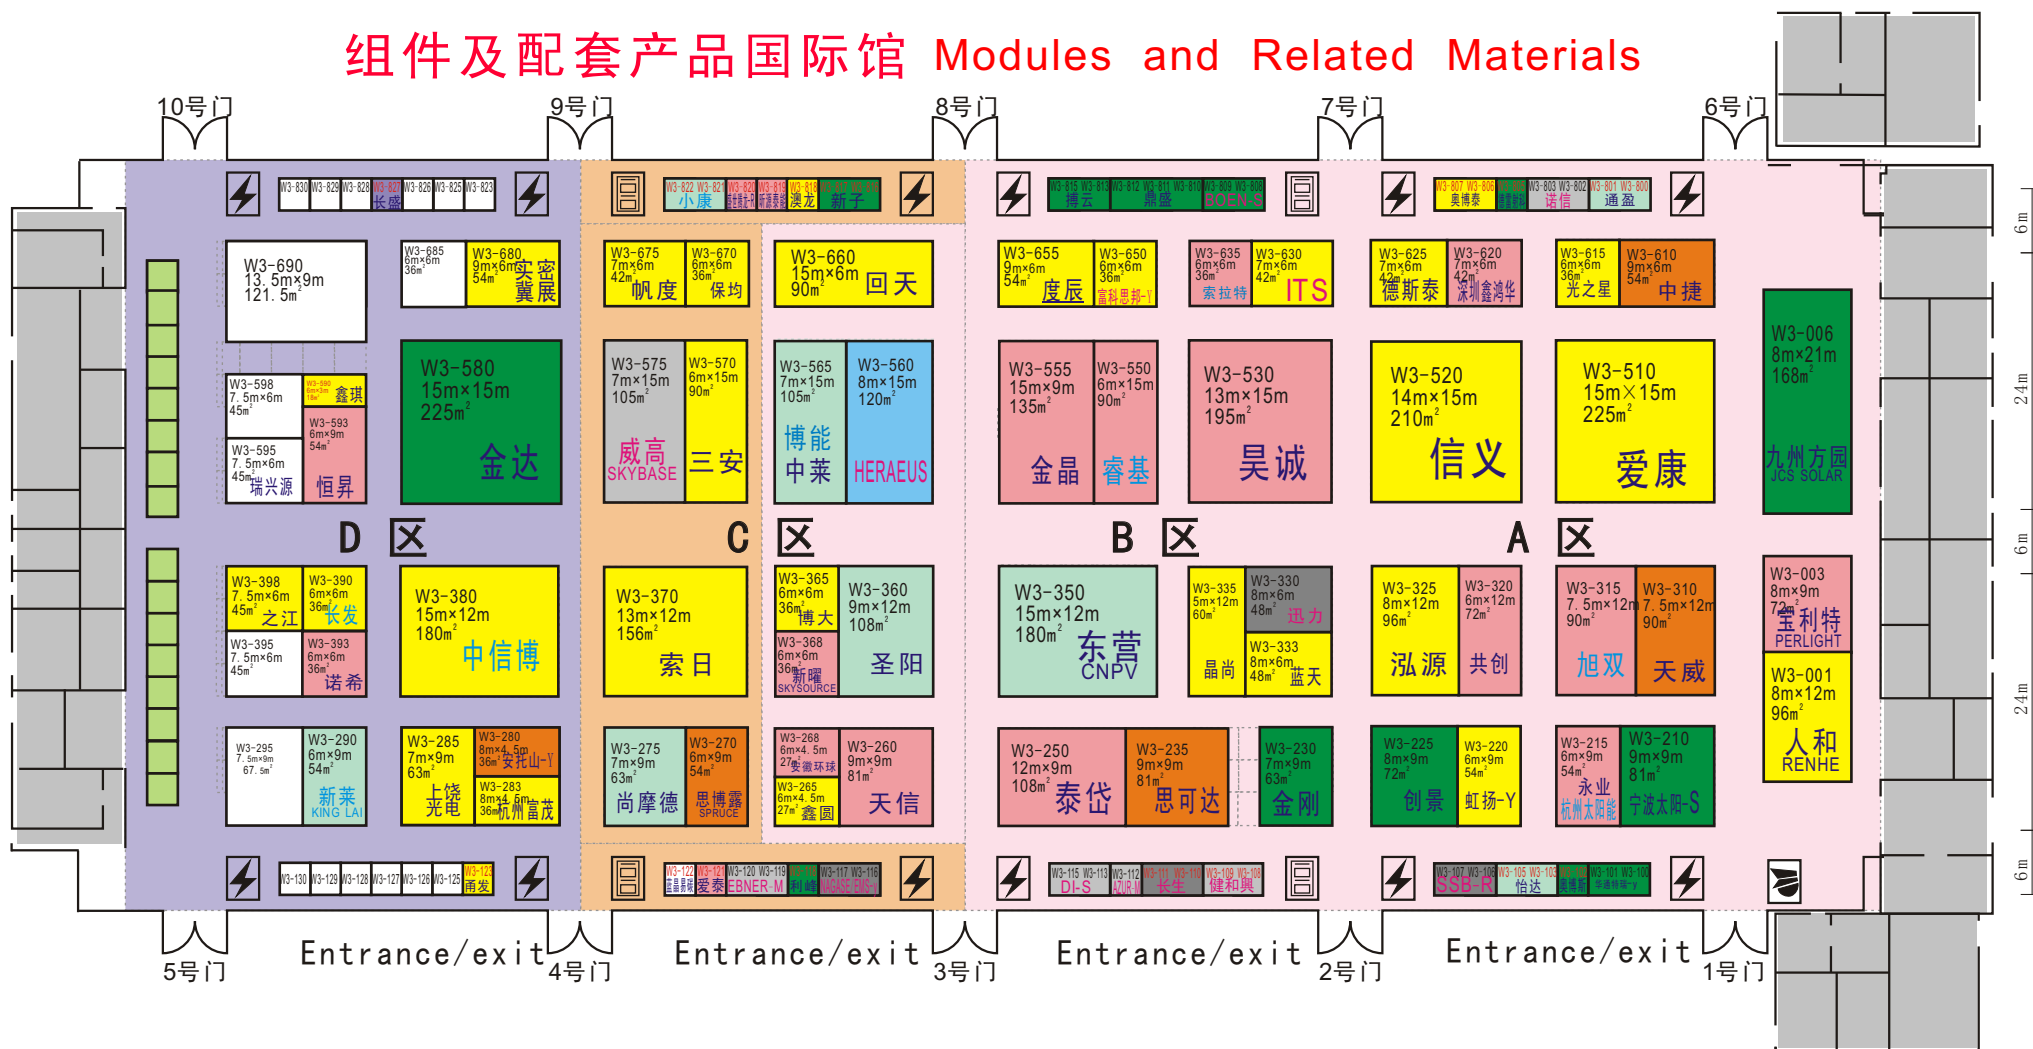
组件及配套产品国际馆 Modules and Related Materials

10号门 9号门 8号门 7号门 6号门

W3-830 W3-829 W3-828 W3-827 W3-826 W3-825 W3-823
长盛

W3-822 W3-821 W3-820 W3-819 W3-818
小康 澳龙 新子

W3-815 W3-813 W3-812 W3-811 W3-810 W3-809 W3-808
博云 鼎盛 BOEN-S

W3-807 W3-806 W3-803 W3-802 W3-801 W3-800
奥博泰 诺信 通盈

W3-690
13.5m×9m
121.5㎡

W3-685
6m×6m
36㎡

W3-680
9m×6m
54㎡
实密
冀展

W3-675
7m×6m
42㎡
帆度

W3-670
6m×6m
36㎡
保均

W3-660
15m×6m
90㎡
回天

W3-655
9m×6m
54㎡
度辰

W3-650
6m×6m
36㎡
富科思邦-Y

W3-635
6m×6m
36㎡
索拉特

W3-630
7m×6m
42㎡
ITS

W3-625
7m×6m
42㎡
德斯泰

W3-620
7m×6m
42㎡
深圳鑫鸿华

W3-615
6m×6m
36㎡
光之星

W3-610
9m×6m
54㎡
中捷

W3-598
7.5m×6m
45㎡

W3-590
鑫琪

W3-593
6m×9m
54㎡
恒昇

W3-595
7.5m×6m
45㎡
瑞兴源

W3-580
15m×15m
225㎡
金达

W3-575
7m×15m
105㎡
威高
SKYBASE

W3-570
6m×15m
90㎡
三安

W3-565
7m×15m
105㎡
博能
中莱

W3-560
8m×15m
120㎡
HERAEUS

W3-555
15m×9m
135㎡
金晶

W3-550
6m×15m
90㎡
睿基

W3-530
13m×15m
195㎡
昊诚

W3-520
14m×15m
210㎡
信义

W3-510
15m×15m
225㎡
爱康

W3-006
8m×21m
168㎡
九州方园
JCS SOLAR

D 区 C 区 B 区 A 区

W3-398
7.5m×6m
45㎡
之江

W3-390
6m×6m
36㎡
长发

W3-395
7.5m×6m
45㎡

W3-393
6m×6m
36㎡
诺希

W3-380
15m×12m
180㎡
中信博

W3-370
13m×12m
156㎡
索日

W3-365
6m×6m
36㎡
博大

W3-368
6m×6m
36㎡
新曜
SKYSOURCE

W3-360
9m×12m
108㎡
圣阳

W3-350
15m×12m
180㎡
东营
CNPV

W3-335
5m×12m
60㎡
晶尚

W3-330
8m×6m
48㎡
迅力

W3-333
8m×6m
48㎡
蓝天

W3-325
8m×12m
96㎡
泓源

W3-320
6m×12m
72㎡
共创

W3-315
7.5m×12m
90㎡
旭双

W3-310
7.5m×12m
90㎡
天威

W3-003
8m×9m
72㎡
宝利特
PERLIGHT

W3-001
8m×12m
96㎡
人和
RENHE

W3-295
7.5m×9m
67.5㎡

W3-290
6m×9m
54㎡
新莱
KING LAI

W3-285
7m×9m
63㎡
上饶
光电

W3-280
8m×4.5m
36㎡
安托山-Y

W3-283
8m×4.5m
36㎡
杭州富茂

W3-275
7m×9m
63㎡
尚摩德

W3-270
6m×9m
54㎡
思博露
SPRUCE

W3-268
6m×4.5m
27㎡
安徽环球

W3-265
6m×4.5m
27㎡
鑫圆

W3-260
9m×9m
81㎡
天信

W3-250
12m×9m
108㎡
泰岱

W3-235
9m×9m
81㎡
思可达

W3-230
7m×9m
63㎡
金刚

W3-225
8m×9m
72㎡
创景

W3-220
6m×9m
54㎡
虹扬-Y

W3-215
6m×9m
54㎡
永业
杭州太阳能

W3-210
9m×9m
81㎡
宁波太阳-S

W3-130 W3-129 W3-128 W3-127 W3-126 W3-125 W3-123
甬发

W3-122 W3-121 W3-120 W3-119 W3-117 W3-116
爱泰 EBNER-M 利峰 VAGASE/EMS-Y

W3-115 W3-113 W3-112 W3-111 W3-110 W3-109 W3-108
DI-S AZUR-M 长生 健和兴

W3-107 W3-106 W3-105 W3-103 W3-101 W3-100
SSB-R 怡达 奥博斯 华通精密-Y

Entrance/exit Entrance/exit Entrance/exit Entrance/exit

5号门 4号门 3号门 2号门 1号门

6m 24m 6m 24m 6m